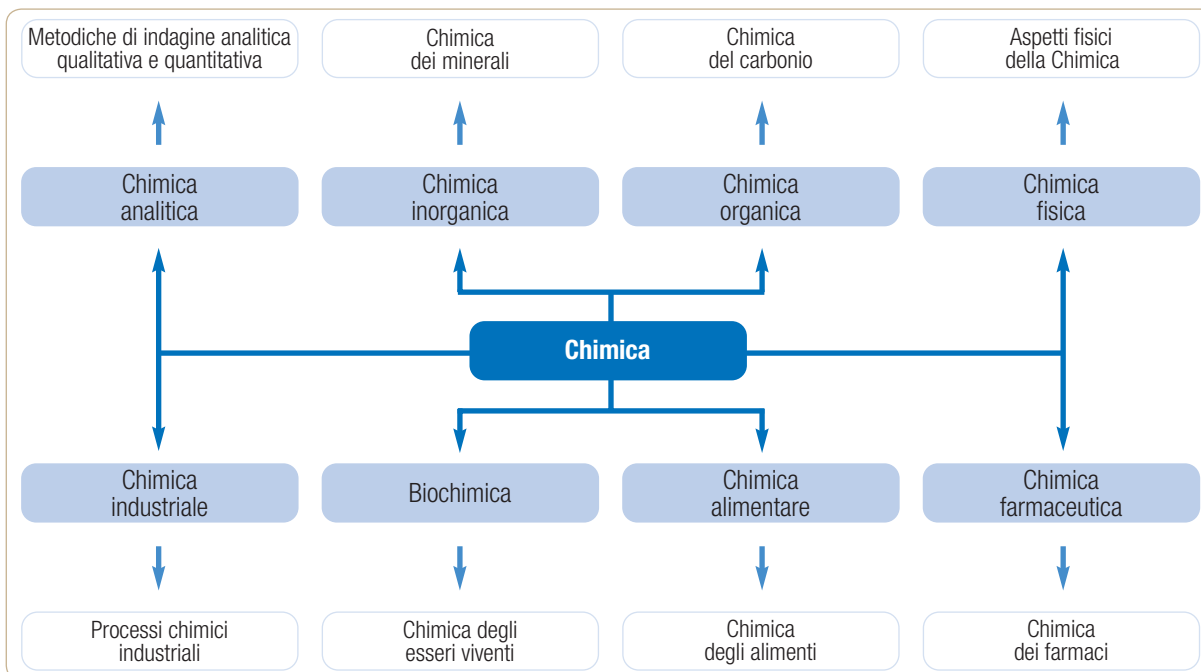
Metodiche di indagine analitica qualitativa e quantitativa

Chimica dei minerali

Chimica del carbonio

Aspetti fisici della Chimica

Chimica analitica

Chimica inorganica

Chimica organica

Chimica fisica

Chimica

Chimica industriale

Biochimica

Chimica alimentare

Chimica farmaceutica

Processi chimici industriali

Chimica degli esseri viventi

Chimica degli alimenti

Chimica dei farmaci